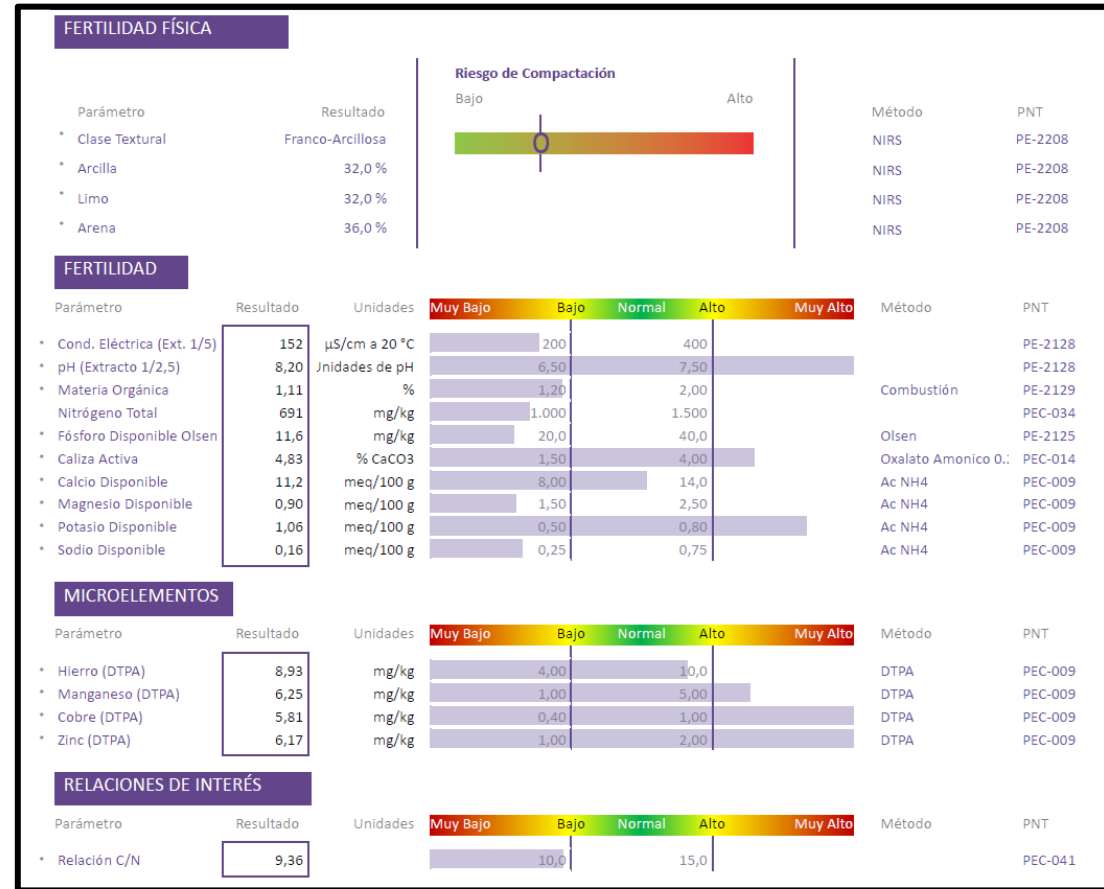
FERTILIDAD FÍSICA

Riesgo de Compactación

Bajo Alto

| Parámetro | Resultado | Método | PNT |
|---|---|---|---|
| * Clase Textural | Franco-Arcillosa | NIRS | PE-2208 |
| * Arcilla | 32,0 % | NIRS | PE-2208 |
| * Limo | 32,0 % | NIRS | PE-2208 |
| * Arena | 36,0 % | NIRS | PE-2208 |

FERTILIDAD

| Parámetro | Resultado | Unidades | Muy Bajo | Bajo | Normal | Alto | Muy Alto | Método | PNT |
|---|---|---|---|---|---|---|---|---|---|
| * Cond. Eléctrica (Ext. 1/5) | 152 | µS/cm a 20 °C | | 200 | | 400 | | | PE-2128 |
| * pH (Extracto 1/2,5) | 8,20 | Jnidades de pH | | 6,50 | | 7,50 | | | PE-2128 |
| * Materia Orgánica | 1,11 | % | | 1,20 | | 2,00 | | Combustión | PE-2129 |
| Nitrógeno Total | 691 | mg/kg | | 1.000 | | 1.500 | | | PEC-034 |
| * Fósforo Disponible Olsen | 11,6 | mg/kg | | 20,0 | | 40,0 | | Olsen | PE-2125 |
| * Caliza Activa | 4,83 | % CaCO3 | | 1,50 | | 4,00 | | Oxalato Amonico 0.: | PEC-014 |
| * Calcio Disponible | 11,2 | meq/100 g | | 8,00 | | 14,0 | | Ac NH4 | PEC-009 |
| * Magnesio Disponible | 0,90 | meq/100 g | | 1,50 | | 2,50 | | Ac NH4 | PEC-009 |
| * Potasio Disponible | 1,06 | meq/100 g | | 0,50 | | 0,80 | | Ac NH4 | PEC-009 |
| * Sodio Disponible | 0,16 | meq/100 g | | 0,25 | | 0,75 | | Ac NH4 | PEC-009 |

MICROELEMENTOS

| Parámetro | Resultado | Unidades | Muy Bajo | Bajo | Normal | Alto | Muy Alto | Método | PNT |
|---|---|---|---|---|---|---|---|---|---|
| * Hierro (DTPA) | 8,93 | mg/kg | | 4,00 | | 10,0 | | DTPA | PEC-009 |
| * Manganeso (DTPA) | 6,25 | mg/kg | | 1,00 | | 5,00 | | DTPA | PEC-009 |
| * Cobre (DTPA) | 5,81 | mg/kg | | 0,40 | | 1,00 | | DTPA | PEC-009 |
| * Zinc (DTPA) | 6,17 | mg/kg | | 1,00 | | 2,00 | | DTPA | PEC-009 |

RELACIONES DE INTERÉS

| Parámetro | Resultado | Unidades | Muy Bajo | Bajo | Normal | Alto | Muy Alto | Método | PNT |
|---|---|---|---|---|---|---|---|---|---|
| * Relación C/N | 9,36 | | | 10,0 | | 15,0 | | | PEC-041 |